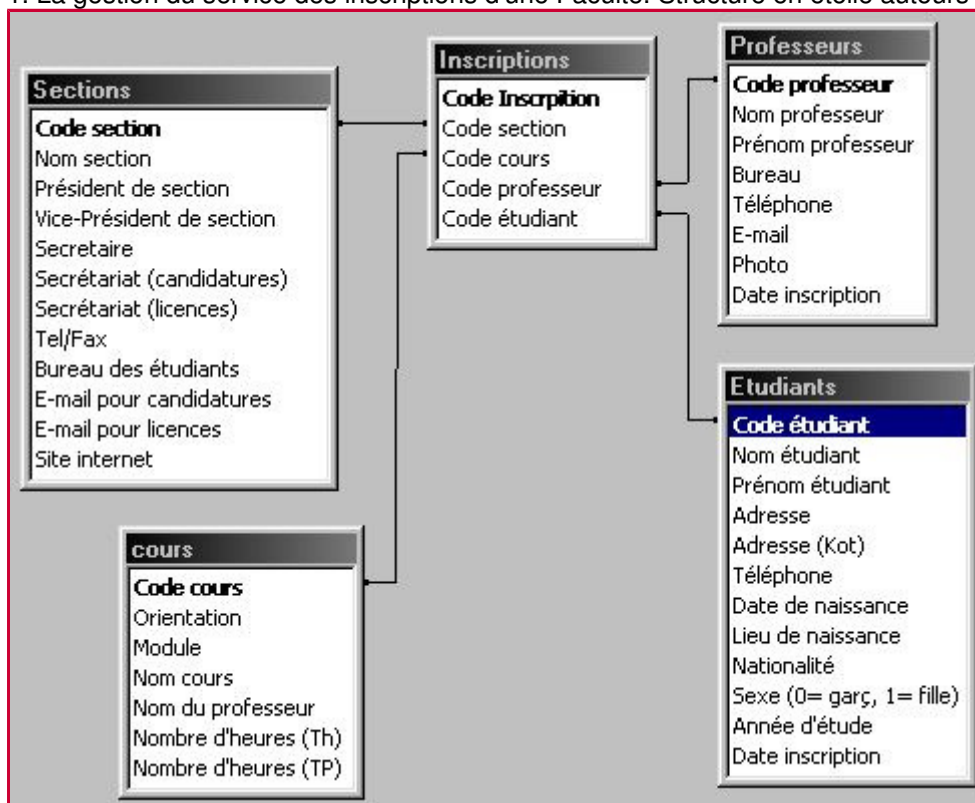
1. La gestion du service des inscriptions d'une Faculté. Structure en étoile autour

Sections
Code section
Nom section
Président de section
Vice-Président de section
Secretaire
Secrétariat (candidatures)
Secrétariat (licences)
Tel/Fax
Bureau des étudiants
E-mail pour candidatures
E-mail pour licences
Site internet

Inscriptions
Code Inscrpition
Code section
Code cours
Code professeur
Code étudiant

Professeurs
Code professeur
Nom professeur
Prénom professeur
Bureau
Téléphone
E-mail
Photo
Date inscription

cours
Code cours
Orientation
Module
Nom cours
Nom du professeur
Nombre d'heures (Th)
Nombre d'heures (TP)

Etudiants
Code étudiant
Nom étudiant
Prénom étudiant
Adresse
Adresse (Kot)
Téléphone
Date de naissance
Lieu de naissance
Nationalité
Sexe (0= garç, 1= fille)
Année d'étude
Date inscription